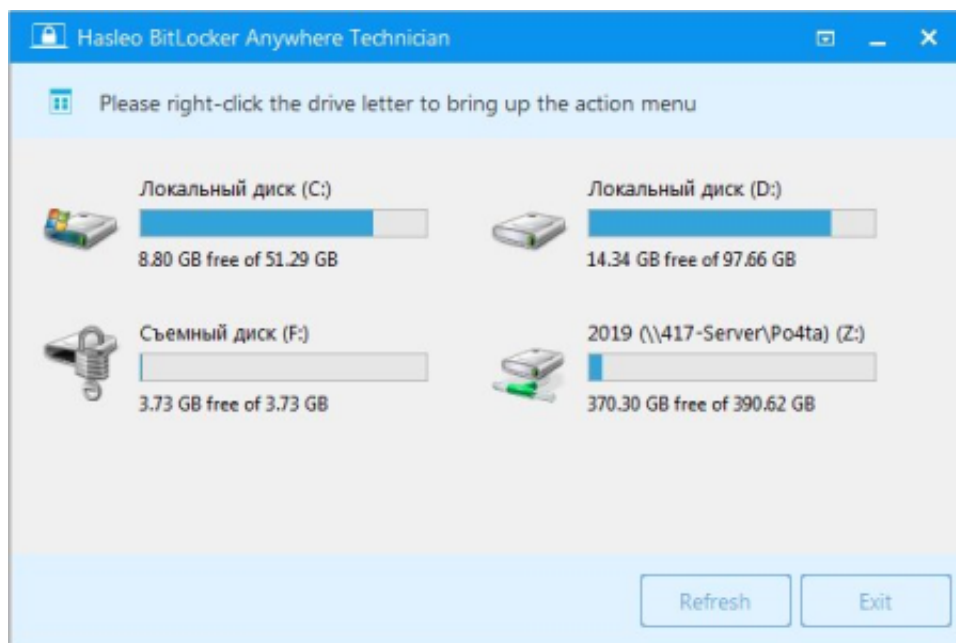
Hasleo BitLocker Anywhere Technician

Please right-click the drive letter to bring up the action menu

Локальный диск (C:)
8.80 GB free of 51.29 GB

Локальный диск (D:)
14.34 GB free of 97.66 GB

Съемный диск (F:)
3.73 GB free of 3.73 GB

2019 (\\417-Server\Po4ta) (Z:)
370.30 GB free of 390.62 GB

Refresh
Exit